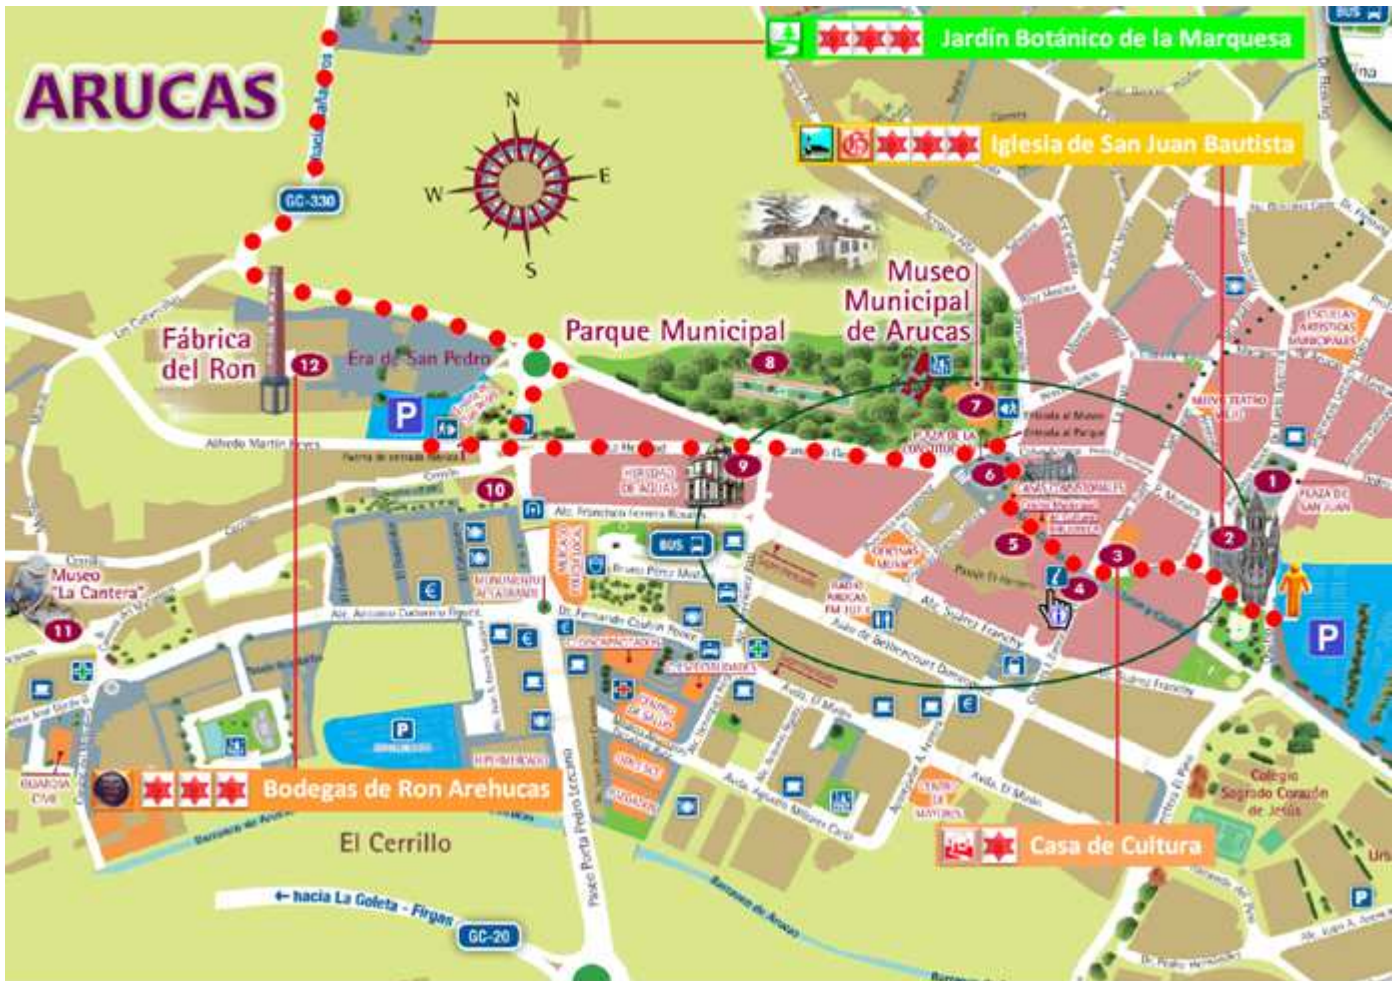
ARUCAS

Jardín Botánico de la Marquesa

Iglesia de San Juan Bautista

N
E
W
S

GC-330

Fábrica del Ron

12

Era de San Pedro

P

Parque Municipal

8

Museo Municipal de Arucas

7

6

9

10

1

2

3

4

5

PLAZA DE SAN JUAN

BUS

Museo "La Cantera"

11

P

Bodegas de Ron Arehucas

El Cerrillo

Casa de Cultura

P

Colegio Sagrado Corazón de Jesús

hacia La Goleta - Firgas

GC-20

Alfredo Martín Reyes

Avda. Suárez Franchy

Avda. El Medio

Alc. Francisco Gourié

Dr. Fernando Caubín Vieira

Paseo Pedro Lezcano

Barranco de Arucas